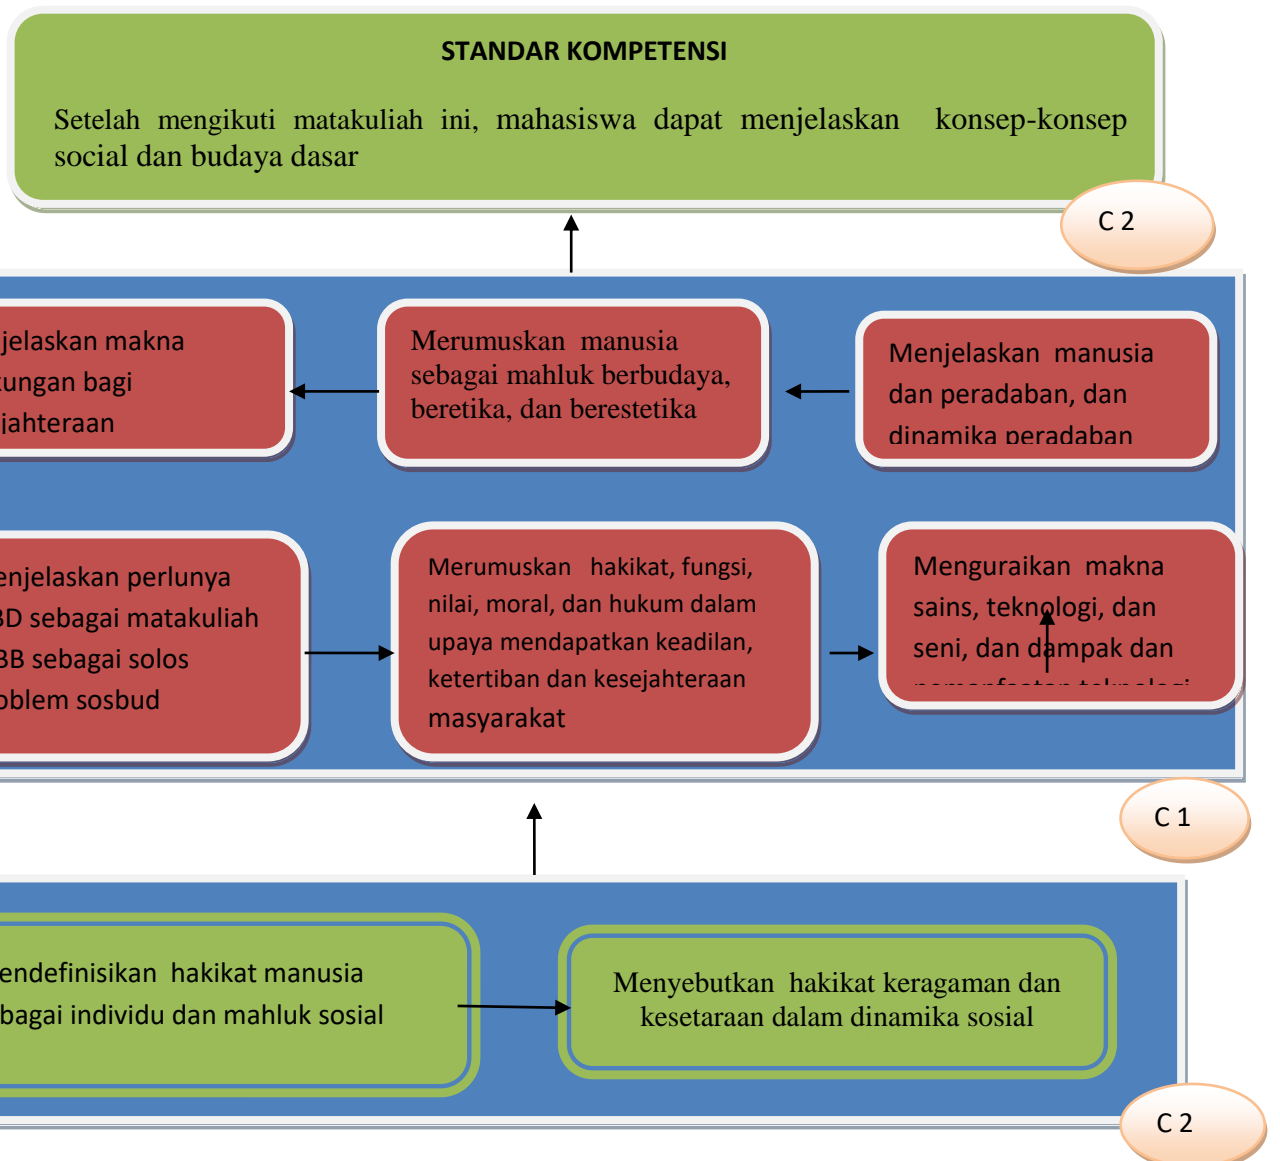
STANDAR KOMPETENSI

Setelah mengikuti matakuliah ini, mahasiswa dapat menjelaskan konsep-konsep social dan budaya dasar

C 2

jelaskan makna tungan bagi jahteraan

Merumuskan manusia sebagai mahluk berbudaya, beretika, dan berestetika

Menjelaskan manusia dan peradaban, dan dinamika peradaban

enjelaskan perlunya BD sebagai matakuliah BB sebagai solos oblem sosbud

Merumuskan hakikat, fungsi, nilai, moral, dan hukum dalam upaya mendapatkan keadilan, ketertiban dan kesejahteraan masyarakat

Menguraikan makna sains, teknologi, dan seni, dan dampak dan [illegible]

C 1

endefinisikan hakikat manusia bagai individu dan mahluk sosial

Menyebutkan hakikat keragaman dan kesetaraan dalam dinamika sosial

C 2